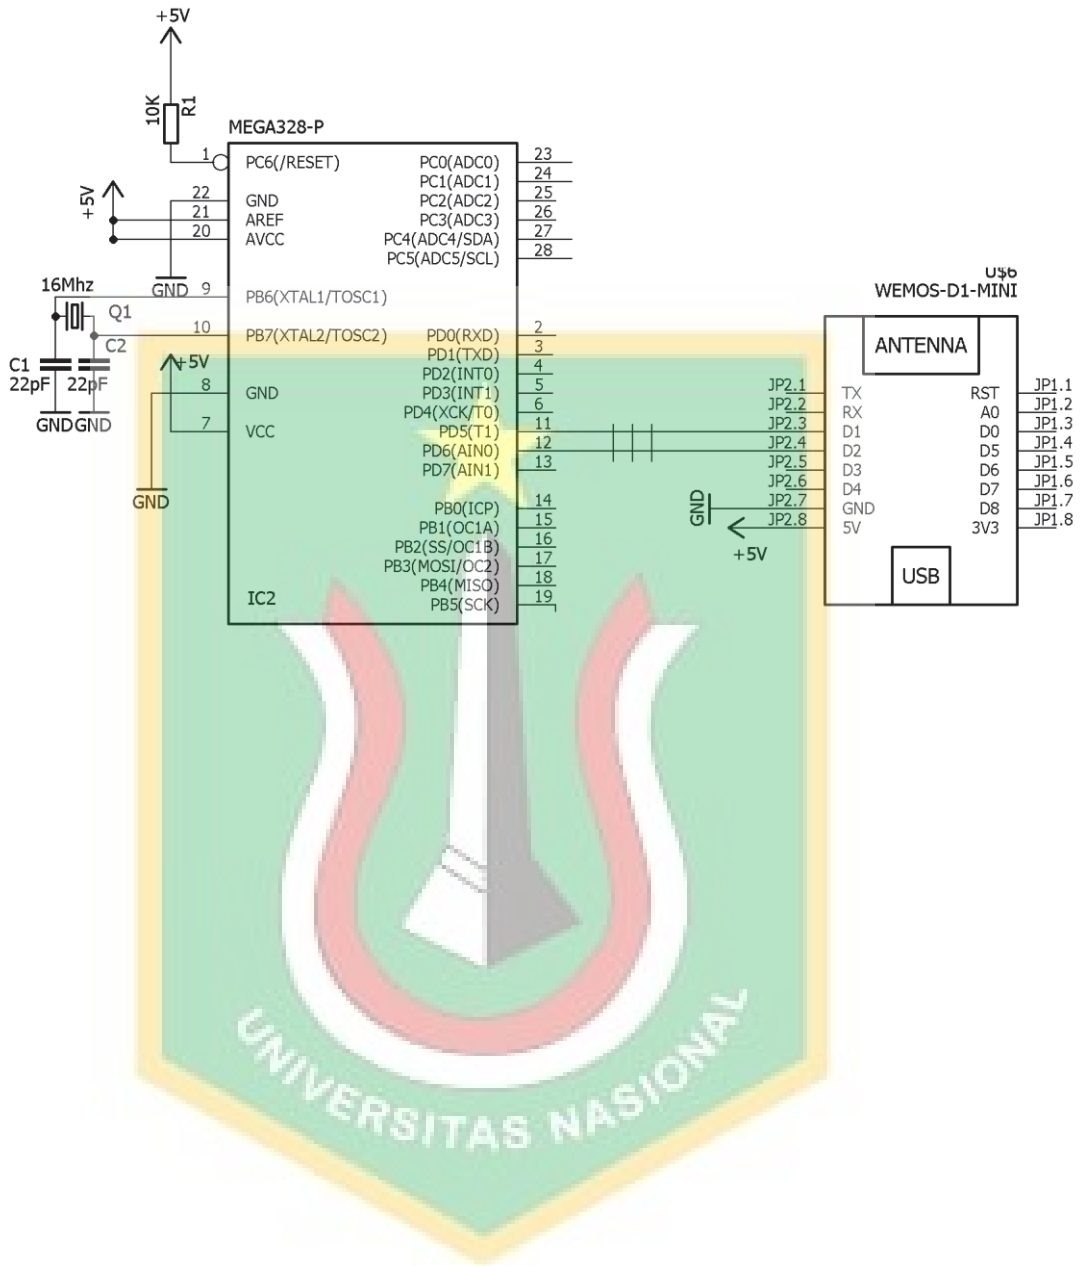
+5V

10K R1

MEGA328-P

1 PC6(/RESET)
+5V
22 GND
21 AREF
20 AVCC
GND
16Mhz
9 PB6(XTAL1/TOSC1)
Q1
10 PB7(XTAL2/TOSC2)
C2
C1 22pF
22pF
GND GND
+5V
8 GND
7 VCC
GND

PC0(ADC0) 23
PC1(ADC1) 24
PC2(ADC2) 25
PC3(ADC3) 26
PC4(ADC4/SDA) 27
PC5(ADC5/SCL) 28

PD0(RXD) 2
PD1(TXD) 3
PD2(INT0) 4
PD3(INT1) 5
PD4(XCK/T0) 6
PD5(T1) 11
PD6(AIN0) 12
PD7(AIN1) 13

PB0(ICP) 14
PB1(OC1A) 15
PB2(SS/OC1B) 16
PB3(MOSI/OC2) 17
PB4(MISO) 18
PB5(SCK) 19

IC2

U$6
WEMOS-D1-MINI

ANTENNA

JP2.1 TX
JP2.2 RX
JP2.3 D1
JP2.4 D2
JP2.5 D3
JP2.6 D4
JP2.7 GND
JP2.8 5V

RST JP1.1
A0 JP1.2
D0 JP1.3
D5 JP1.4
D6 JP1.5
D7 JP1.6
D8 JP1.7
3V3 JP1.8

GND
+5V

USB

UNIVERSITAS NASIONAL